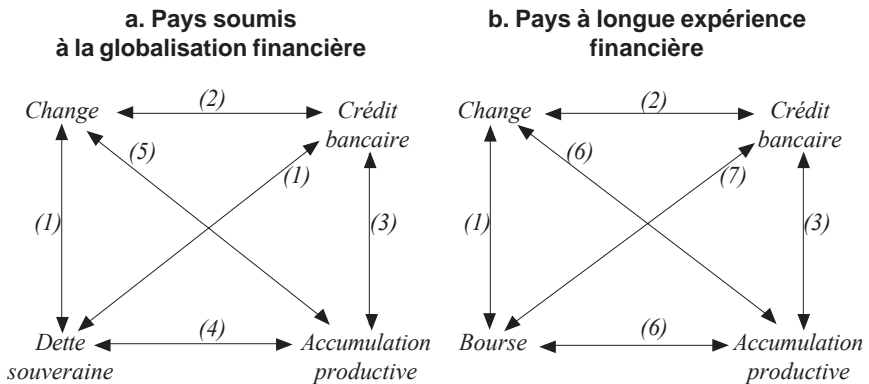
a. Pays soumis à la globalisation financière

Change
(2)
Crédit bancaire
(5)
(1)
(1)
(3)
Dette souveraine
(4)
Accumulation productive

b. Pays à longue expérience financière

Change
(2)
Crédit bancaire
(6)
(7)
(1)
(3)
Bourse
(6)
Accumulation productive